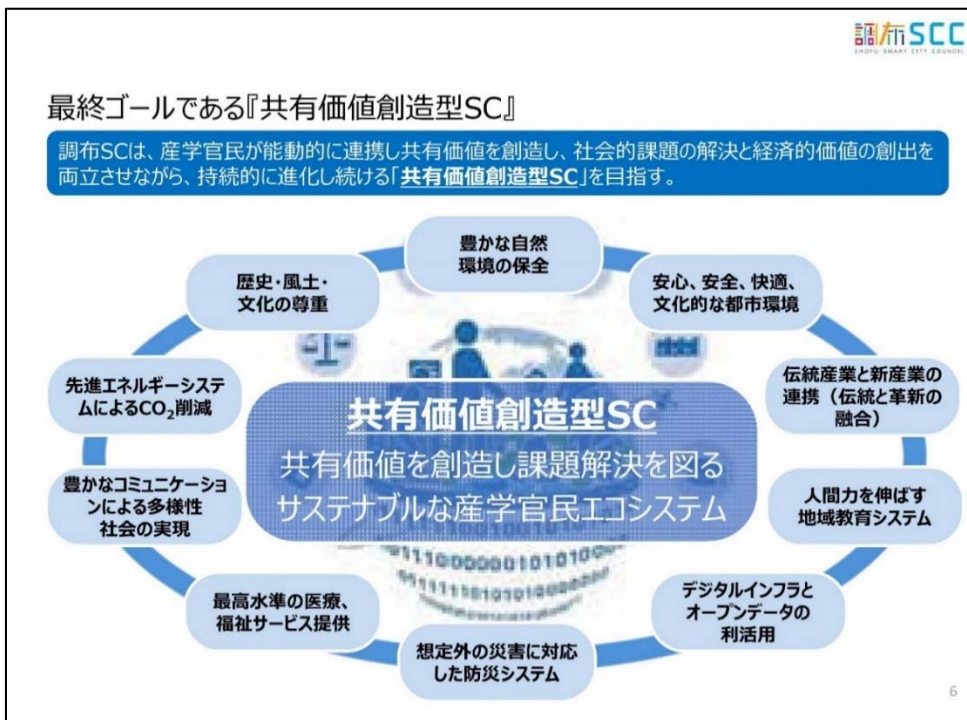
調布SCC
CHOFU SMART CITY COUNCIL

最終ゴールである『共有価値創造型SC』

調布SCは、産学官民が能動的に連携し共有価値を創造し、社会的課題の解決と経済的価値の創出を両立させながら、持続的に進化し続ける「共有価値創造型SC」を目指す。

豊かな自然環境の保全

安心、安全、快適、文化的な都市環境

伝統産業と新産業の連携（伝統と革新の融合）

人間力を伸ばす地域教育システム

デジタルインフラとオープンデータの利活用

想定外の災害に対応した防災システム

最高水準の医療、福祉サービス提供

豊かなコミュニケーションによる多様性社会の実現

先進エネルギーシステムによる$CO_2$削減

歴史・風土・文化の尊重

共有価値創造型SC
共有価値を創造し課題解決を図るサステナブルな産学官民エコシステム

6